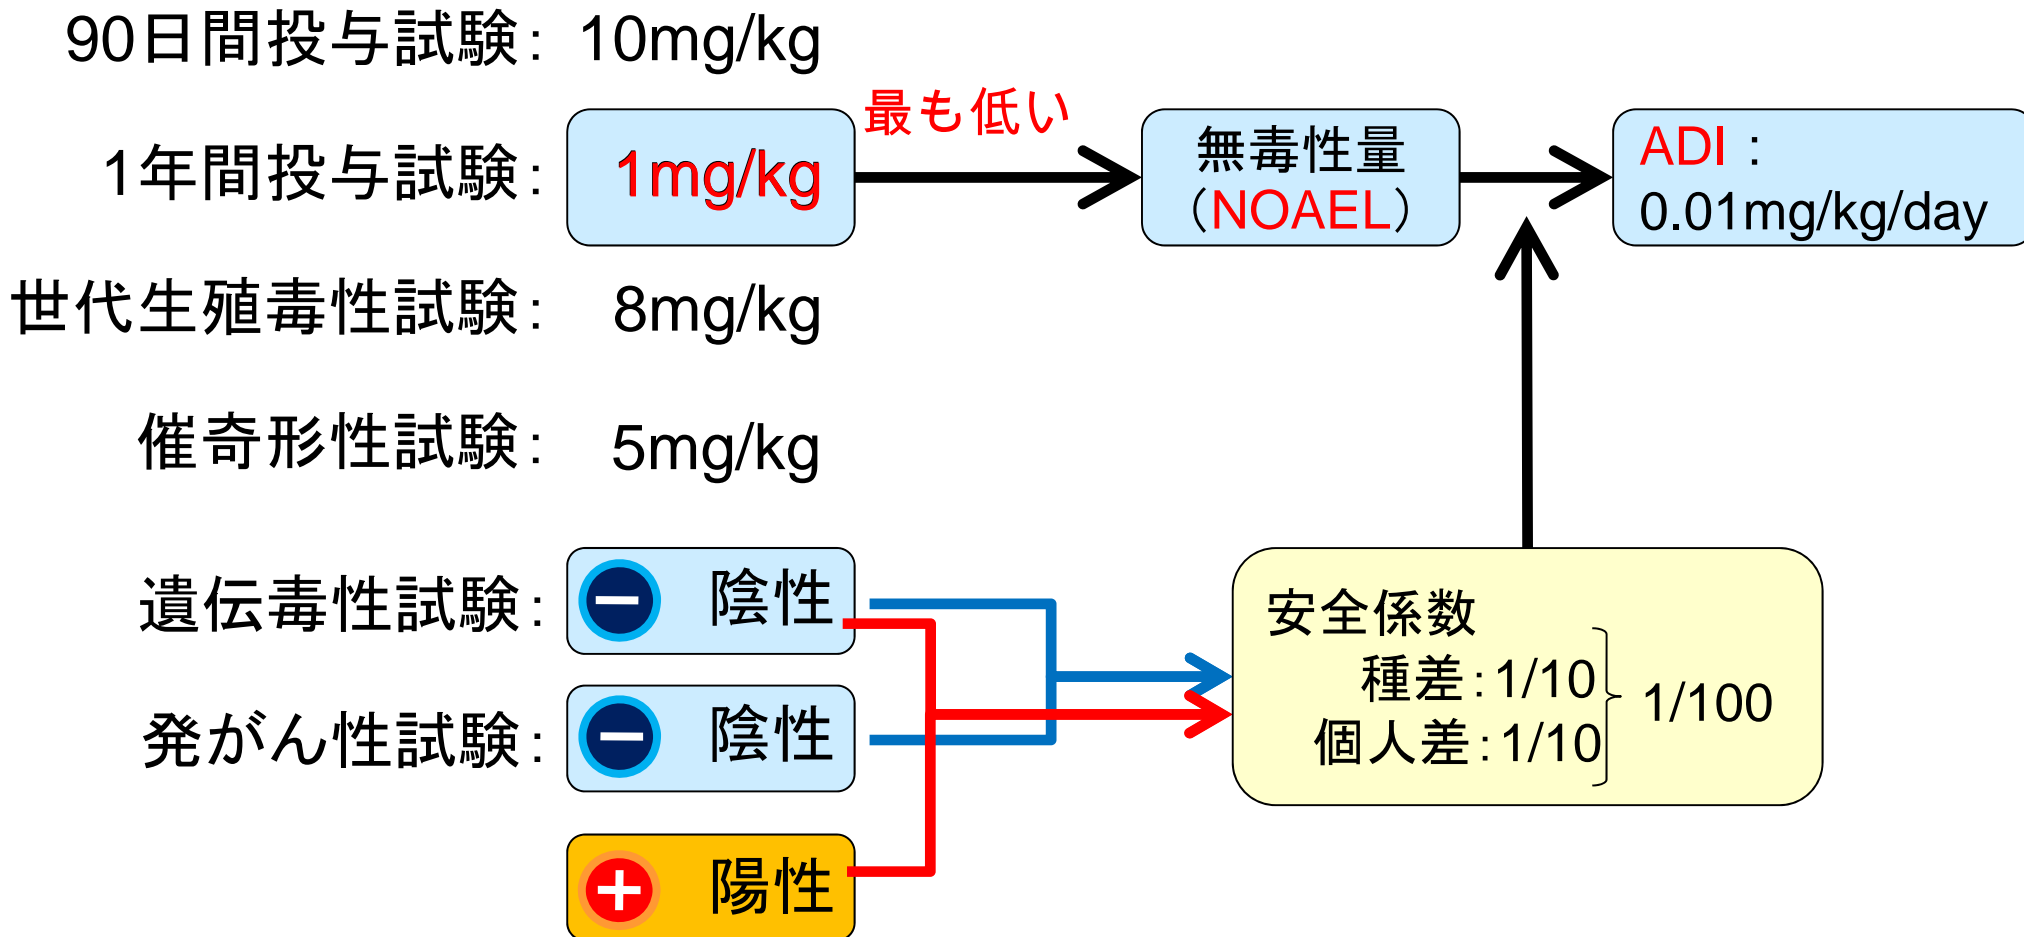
90日間投与試験： 10mg/kg

1年間投与試験： 1mg/kg

最も低い

無毒性量
（NOAEL）

ADI ：
0.01mg/kg/day

世代生殖毒性試験： 8mg/kg

催奇形性試験： 5mg/kg

遺伝毒性試験： 陰性

発がん性試験： 陰性

陽性

安全係数
種差：1/10
個人差：1/10
1/100